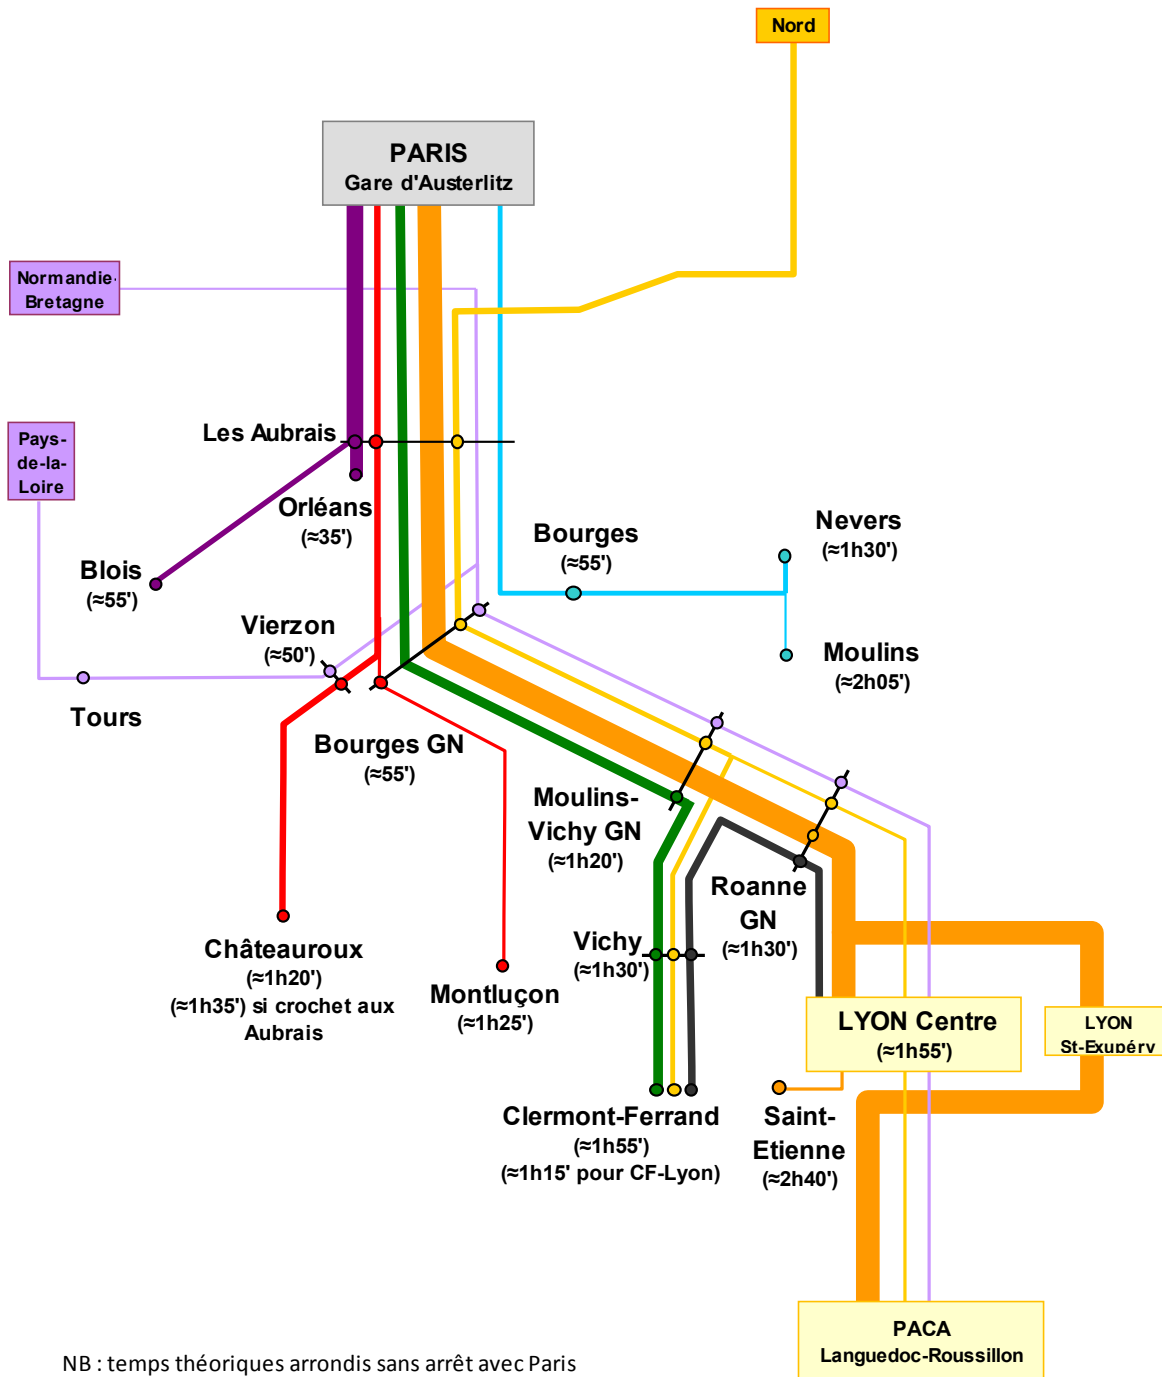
Nord

PARIS
Gare d'Austerlitz

Normandie-Bretagne

Pays-de-la-Loire

Les Aubrais

Orléans
(≈35')

Blois
(≈55')

Bourges
(≈55')

Nevers
(≈1h30')

Moulins
(≈2h05')

Vierzon
(≈50')

Tours

Bourges GN
(≈55')

Moulins-Vichy GN
(≈1h20')

Roanne GN
(≈1h30')

Châteauroux
(≈1h20')
(≈1h35') si crochet aux Aubrais

Montluçon
(≈1h25')

Vichy
(≈1h30')

LYON Centre
(≈1h55')

LYON
St-Exupéry

Clermont-Ferrand
(≈1h55')
(≈1h15' pour CF-Lyon)

Saint-Etienne
(≈2h40')

PACA
Languedoc-Roussillon

NB : temps théoriques arrondis sans arrêt avec Paris